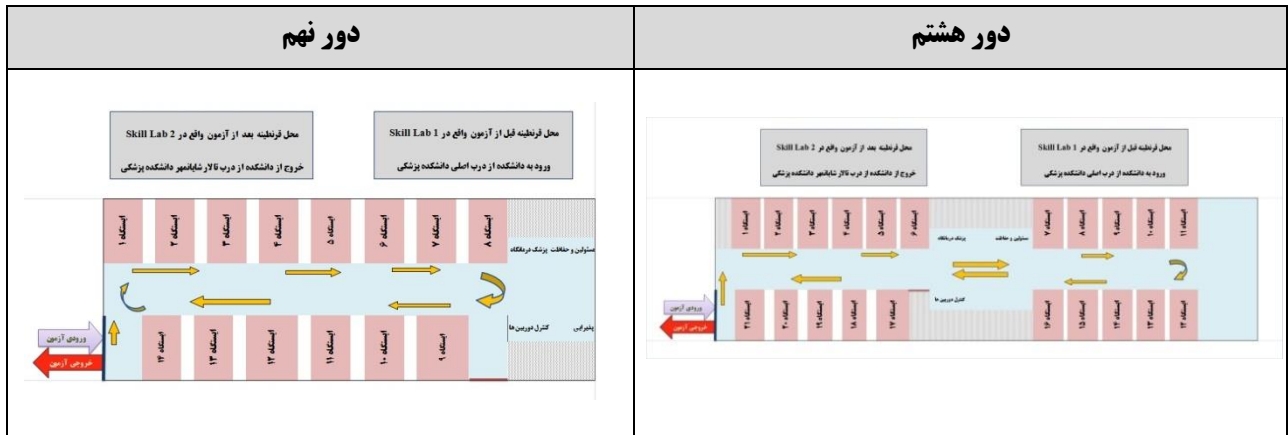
| دور نهم | دور هشتم |
|---|---|
| محل قرنطینه بعد از آزمون واقع در Skill Lab 2<br>خروج از دانشکده از درب تالار شاپانمهر دانشکده پزشکی<br>محل قرنطینه قبل از آزمون واقع در Skill Lab 1<br>ورود به دانشکده از درب اصلی دانشکده پزشکی<br>ایستگاه ۱ ایستگاه ۲ ایستگاه ۳ ایستگاه ۴ ایستگاه ۵ ایستگاه ۶ ایستگاه ۷ ایستگاه ۸<br>مسئولین و حفاظت پزشک درمانگاه<br>پذیرایی کنترل دوربین ها<br>ایستگاه ۱۴ ایستگاه ۱۳ ایستگاه ۱۲ ایستگاه ۱۱ ایستگاه ۱۰ ایستگاه ۹<br>ورودی آزمون<br>خروجی آزمون | محل قرنطینه بعد از آزمون واقع در Skill Lab 2<br>خروج از دانشکده از درب تالار شاپانمهر دانشکده پزشکی<br>محل قرنطینه قبل از آزمون واقع در Skill Lab 1<br>ورود به دانشکده از درب اصلی دانشکده پزشکی<br>ایستگاه ۱ ایستگاه ۲ ایستگاه ۳ ایستگاه ۴ ایستگاه ۵ ایستگاه ۶<br>پزشک درمانگاه مسئولین و حفاظت<br>ایستگاه ۷ ایستگاه ۸ ایستگاه ۹ ایستگاه ۱۰ ایستگاه ۱۱<br>کنترل دوربین ها<br>ایستگاه ۲۱ ایستگاه ۲۰ ایستگاه ۱۹ ایستگاه ۱۸ ایستگاه ۱۷ ایستگاه ۱۶ ایستگاه ۱۵ ایستگاه ۱۴ ایستگاه ۱۳ ایستگاه ۱۲<br>ورودی آزمون<br>خروجی آزمون |